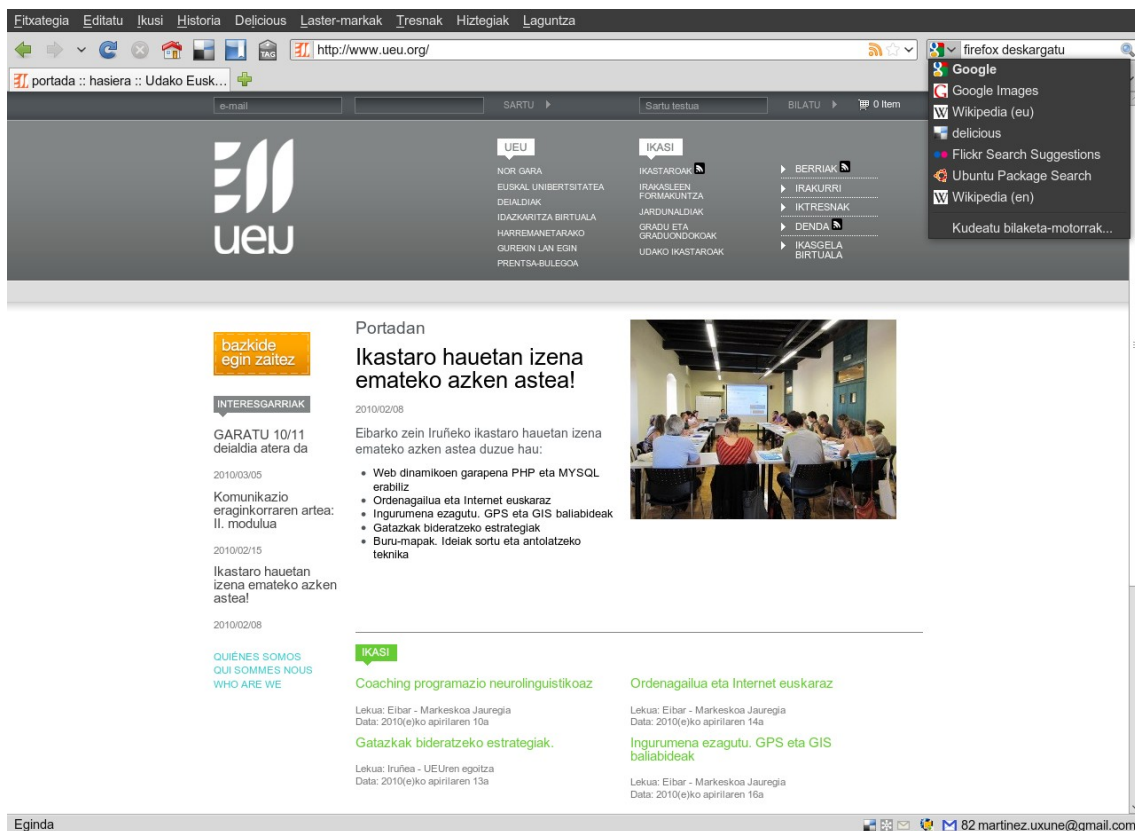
Fitxategia Editatu Ikusi Historia Delicious Laster-markak Tresnak Hiztegiak Laguntza

http://www.ueu.org/

firefox deskargatu

portada :: hasiera :: Udako Eusk...

Google
Google Images
Wikipedia (eu)
delicious
Flickr Search Suggestions
Ubuntu Package Search
Wikipedia (en)
Kudeatu bilaketa-motorrak...

e-mail SARTU Sartu testua BILATU 0 Item

ueu

UEU
NOR GARA
EUSKAL UNIBERTSITATEA
DEIALDIAK
IDAZKARITZA BIRTUALA
HARREMANETARAKO
GUREKIN LAN EGIN
PRENTSA-BULEGOA

IKASI
IKASTAROAK
IRAKASLEEN FORMAKUNTZA
JARDUNALDIAK
GRADU ETA GRADUONDOKOAK
UDAKO IKASTAROAK

BERRIAK
IRAKURRI
IKTRESNAK
DENDA
IKASGELA BIRTUALA

bazkide egin zaitez

INTERESGARRIAK

GARATU 10/11 deialdia atera da

2010/03/05

Komunikazio eraginkorraren artea: II. modulua

2010/02/15

Ikastaro hauetan izena emateko azken astea!

2010/02/08

QUIÉNES SOMOS
QUI SOMMES NOUS
WHO ARE WE

Portadan

Ikastaro hauetan izena emateko azken astea!

2010/02/08

Eibarko zein Iruñeko ikastaro hauetan izena emateko azken astea duzue hau:

- Web dinamikoen garapena PHP eta MYSQL erabiliz
- Ordenagailua eta Internet euskaraz
- Ingurumena ezagutu. GPS eta GIS baliabideak
- Gatazkak bideratzeko estrategiak
- Buru-mapak. Ideiak sortu eta antolatzeko teknika

IKASI

Coaching programazio neurolinguistikoaz
Lekua: Eibar - Markeskoa Jauregia
Data: 2010(e)ko apirilaren 10a

Gatazkak bideratzeko estrategiak.
Lekua: Iruñea - UEUren egoitza
Data: 2010(e)ko apirilaren 13a

Ordenagailua eta Internet euskaraz
Lekua: Eibar - Markeskoa Jauregia
Data: 2010(e)ko apirilaren 14a

Ingurumena ezagutu. GPS eta GIS baliabideak
Lekua: Eibar - Markeskoa Jauregia
Data: 2010(e)ko apirilaren 16a

Egindа

82 martinez.uxune@gmail.com